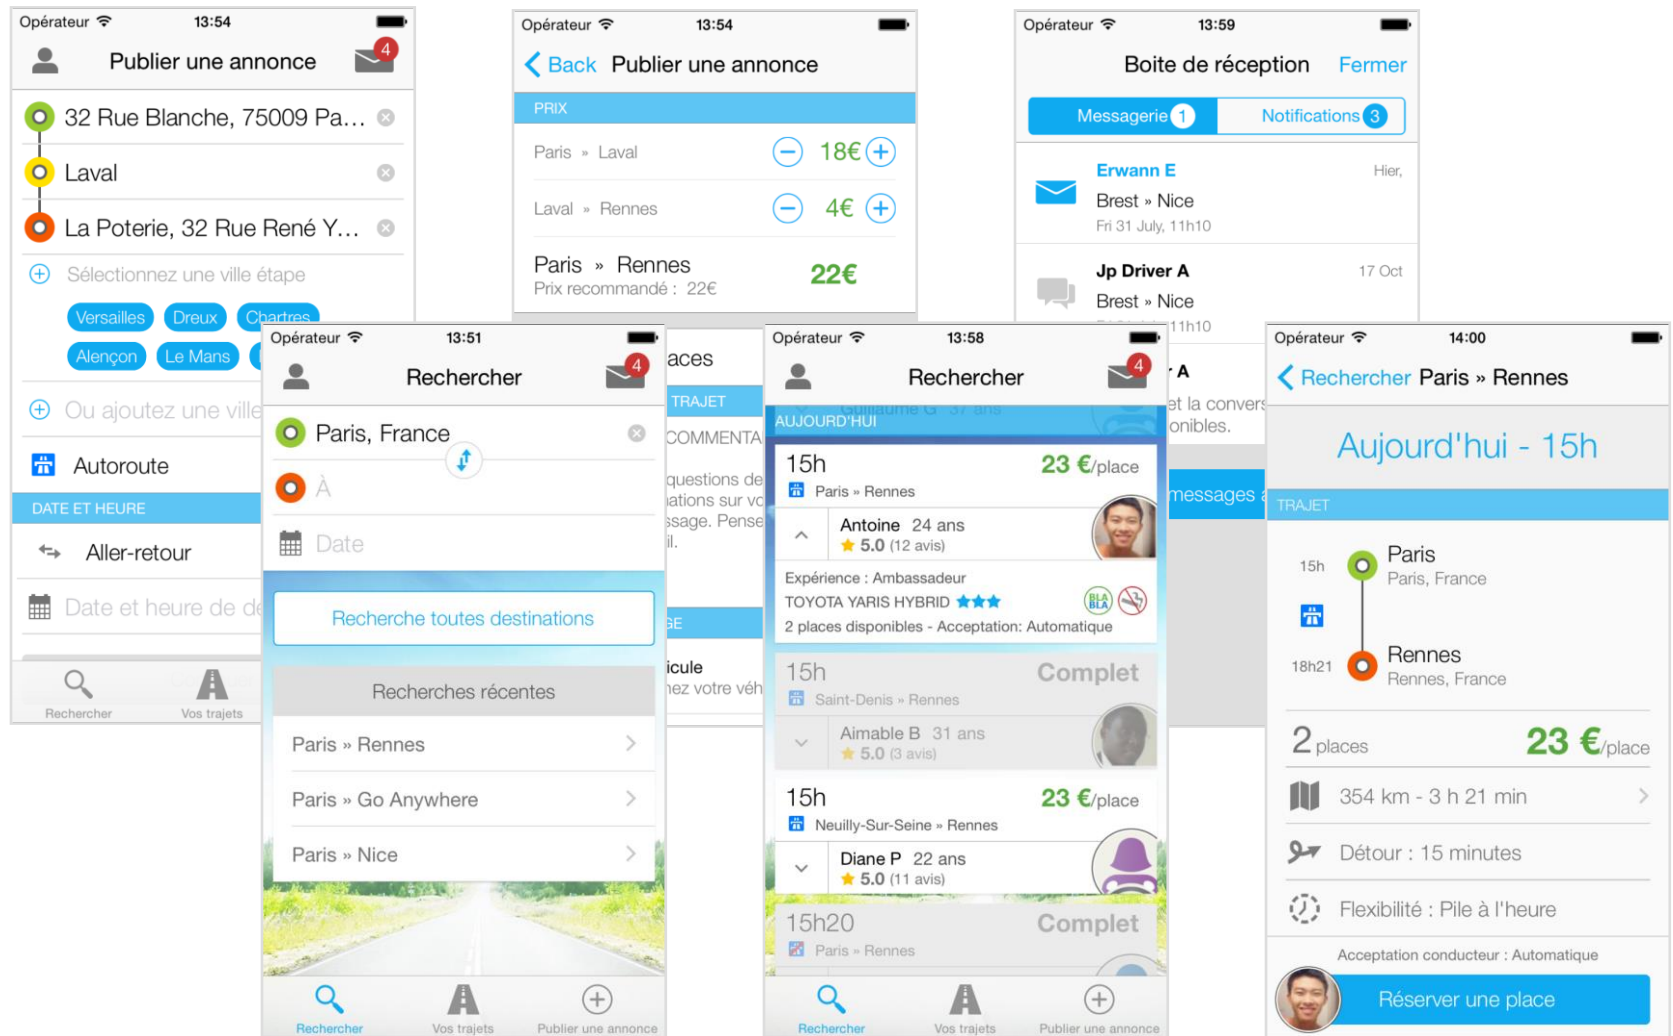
Opérateur 13:54
Publier une annonce 4
32 Rue Blanche, 75009 Pa…
Laval
La Poterie, 32 Rue René Y…
Sélectionnez une ville étape
Versailles Dreux Chartres
Alençon Le Mans
Ou ajoutez une ville
Autoroute
DATE ET HEURE
Aller-retour
Date et heure de d
Rechercher Vos trajets

Opérateur 13:54
Back Publier une annonce
PRIX
Paris » Laval 18€
Laval » Rennes 4€
Paris » Rennes 22€
Prix recommandé : 22€
aces
TRAJET
COMMENTA
questions de
ations sur vo
ssage. Pense
il.
GE
icule
nez votre véh

Opérateur 13:59
Boite de réception Fermer
Messagerie 1 Notifications 3
Erwann E Hier,
Brest » Nice
Fri 31 July, 11h10
Jp Driver A 17 Oct
Brest » Nice
11h10
A
et la convers
onibles.
messages a

Opérateur 13:51
Rechercher 4
Paris, France
À
Date
Recherche toutes destinations
Recherches récentes
Paris » Rennes
Paris » Go Anywhere
Paris » Nice
Rechercher Vos trajets Publier une annonce

Opérateur 13:58
Rechercher 4
AUJOURD'HUI
15h 23 €/place
Paris » Rennes
Antoine 24 ans
5.0 (12 avis)
Expérience : Ambassadeur
TOYOTA YARIS HYBRID
2 places disponibles - Acceptation: Automatique
15h Complet
Saint-Denis » Rennes
Aimable B 31 ans
5.0 (3 avis)
15h 23 €/place
Neuilly-Sur-Seine » Rennes
Diane P 22 ans
5.0 (11 avis)
15h20 Complet
Paris » Rennes
Rechercher Vos trajets Publier une annonce

Opérateur 14:00
Rechercher Paris » Rennes
Aujourd'hui - 15h
TRAJET
15h Paris
Paris, France
18h21 Rennes
Rennes, France
2 places 23 €/place
354 km - 3 h 21 min
Détour : 15 minutes
Flexibilité : Pile à l'heure
Acceptation conducteur : Automatique
Réserver une place